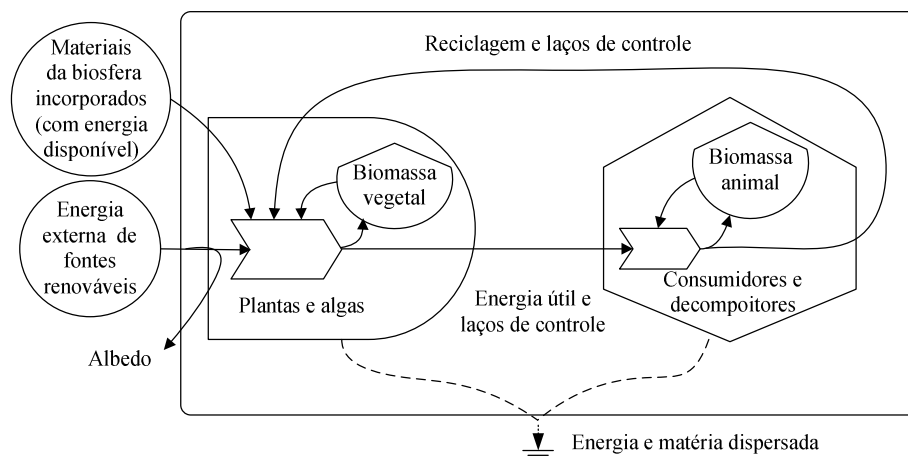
Reciclagem e laços de controle

Materiais da biosfera incorporados (com energia disponível)

Energia externa de fontes renováveis

Biomassa vegetal

Biomassa animal

Plantas e algas

Energia útil e laços de controle

Consumidores e decompoitores

Albedo

Energia e matéria dispersada